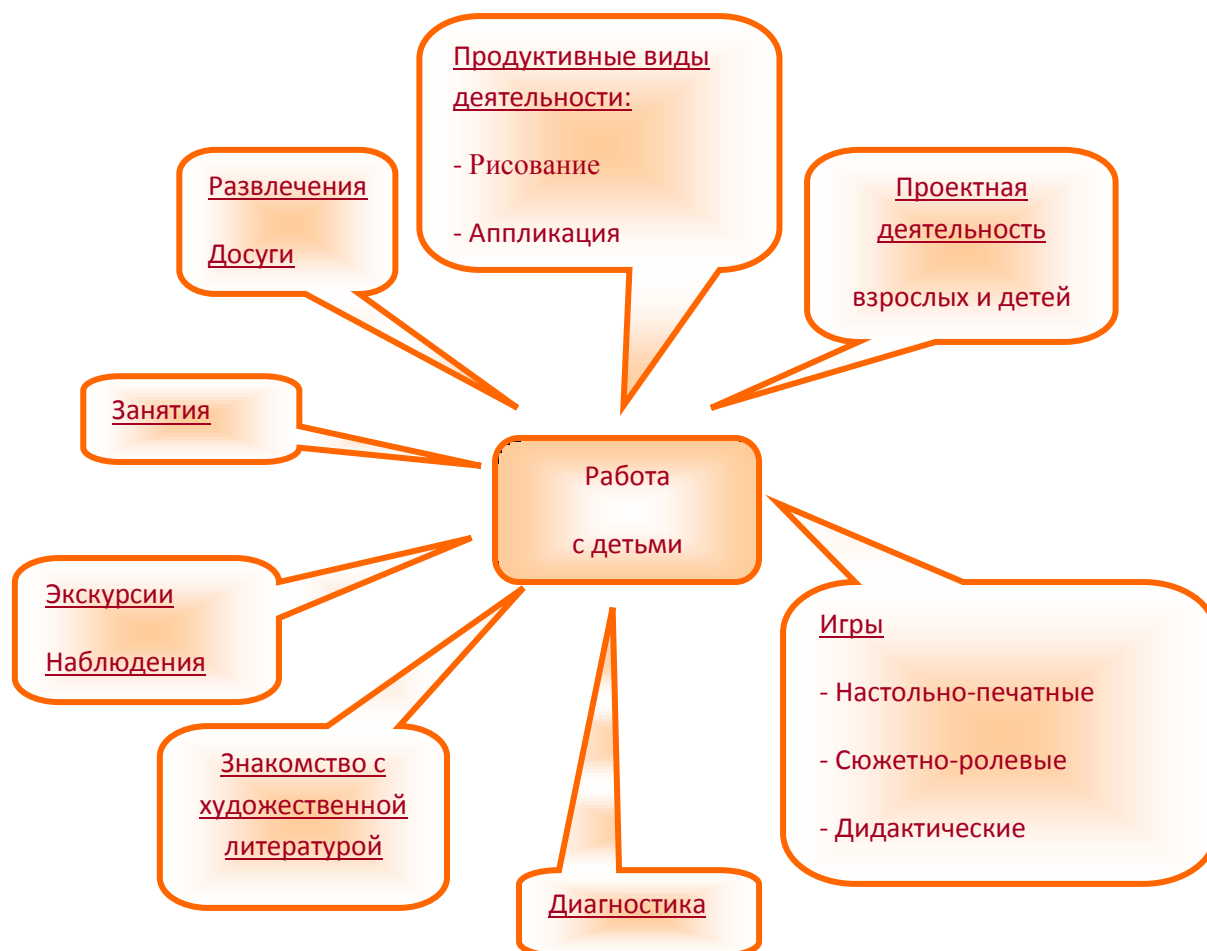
Продуктивные виды деятельности:

- Рисование

- Аппликация

Развлечения

Досуги

Проектная деятельность

взрослых и детей

Занятия

Работа

с детьми

Экскурсии

Наблюдения

Игры

- Настольно-печатные

- Сюжетно-ролевые

- Дидактические

Знакомство с художественной литературой

Диагностика